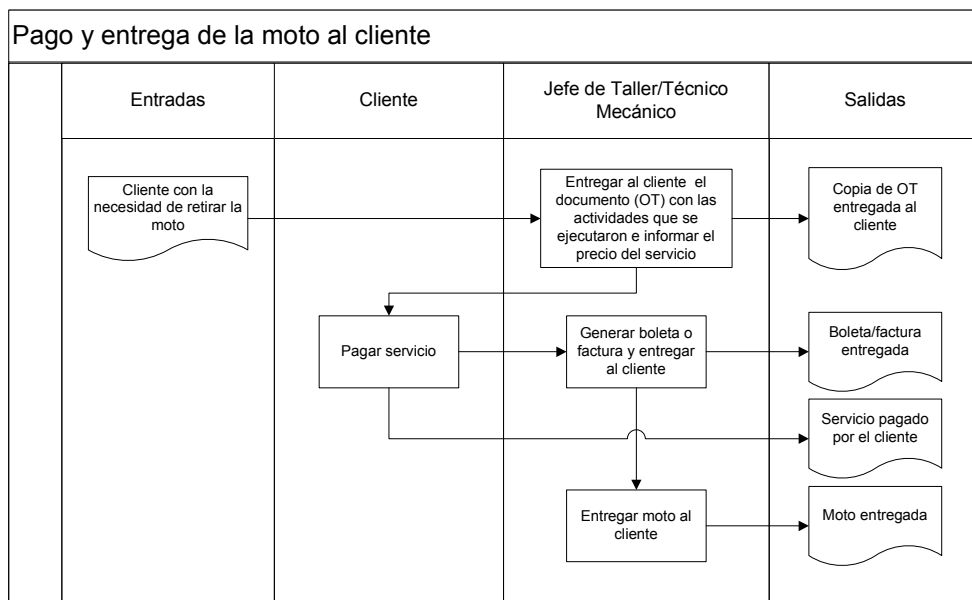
Pago y entrega de la moto al cliente

Entradas

Cliente

Jefe de Taller/Técnico Mecánico

Salidas

Cliente con la necesidad de retirar la moto

Entregar al cliente el documento (OT) con las actividades que se ejecutaron e informar el precio del servicio

Copia de OT entregada al cliente

Pagar servicio

Generar boleta o factura y entregar al cliente

Boleta/factura entregada

Servicio pagado por el cliente

Entregar moto al cliente

Moto entregada